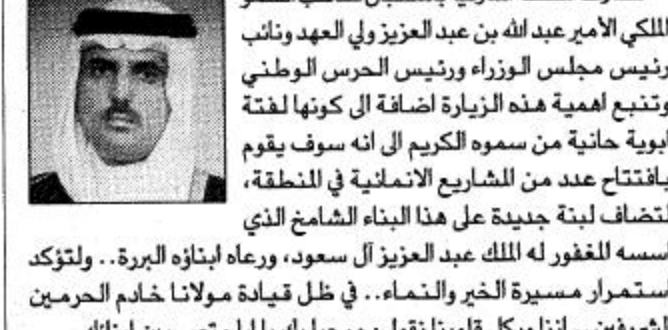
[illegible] الملكي الأمير عبد الله بن عبد العزيز ولي العهد ونائب رئيس مجلس الوزراء ورئيس الحرس الوطني وتنبع اهمية هذه الزيارة اضافة الى كونها لفتة ابوية حانية من سموه الكريم الى انه سوف يقوم بافتتاح عدد من المشاريع الانمائية في المنطقة، لتضاف لبنة جديدة على هذا البناء الشامخ الذي اسسه المغفور له الملك عبد العزيز آل سعود، ورعاه ابناؤه البررة.. ولتؤكد استمرار مسيرة الخير والنماء.. في ظل قيادة مولانا خادم الحرمين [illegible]